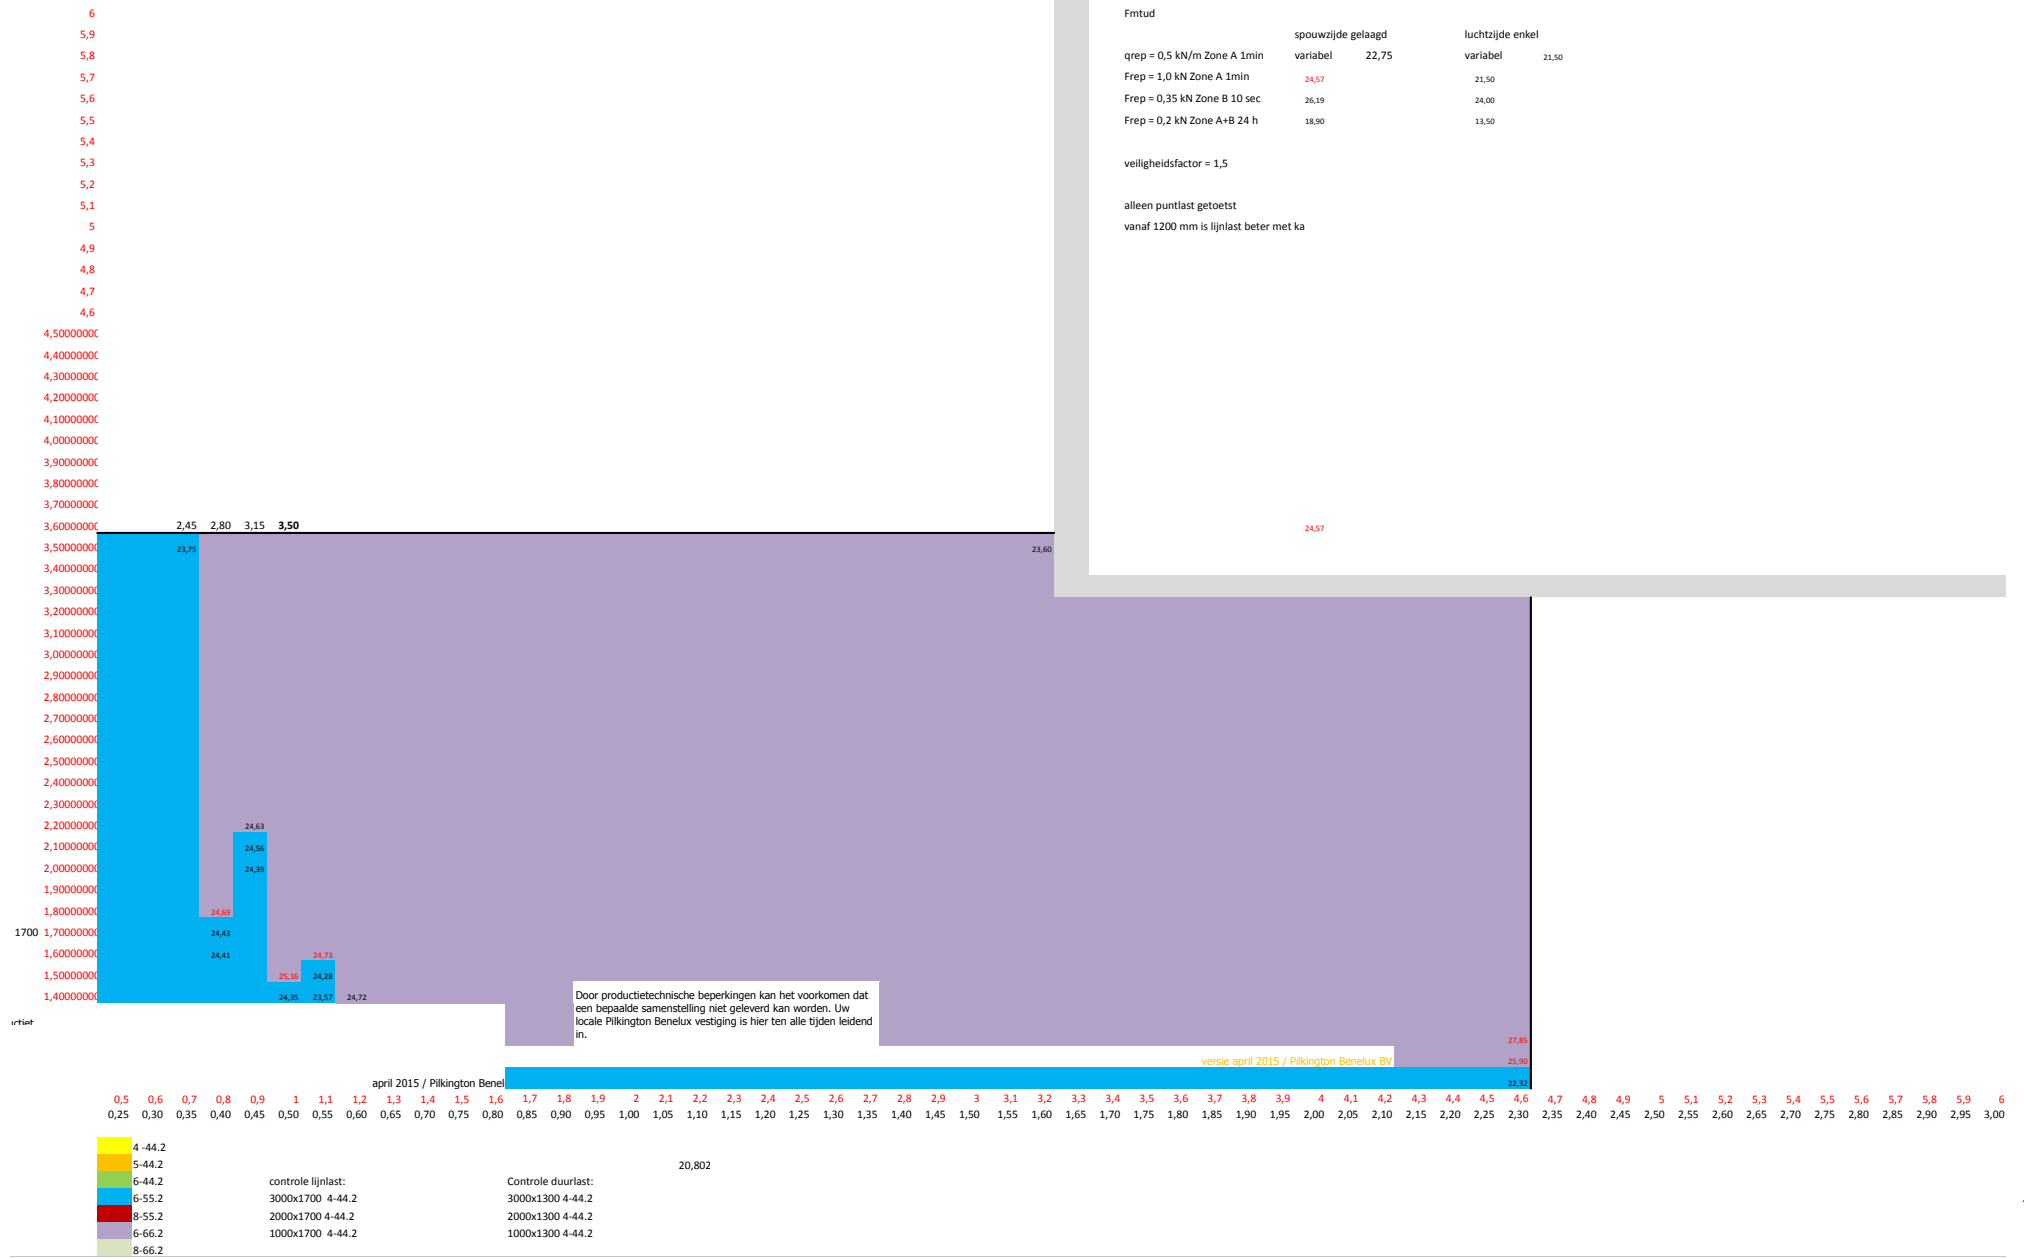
6
5,9
5,8
5,7
5,6
5,5
5,4
5,3
5,2
5,1
5
4,9
4,8
4,7
4,6
4,50000000
4,40000000
4,30000000
4,20000000
4,10000000
4,00000000
3,90000000
3,80000000
3,70000000
3,60000000
3,50000000
3,40000000
3,30000000
3,20000000
3,10000000
3,00000000
2,90000000
2,80000000
2,70000000
2,60000000
2,50000000
2,40000000
2,30000000
2,20000000
2,10000000
2,00000000
1,90000000
1,80000000
1700 1,70000000
1,60000000
1,50000000
1,40000000

Fmtud

| | spouwzijde gelaagd | | luchtzijde enkel | |
|---|---|---|---|---|
| qrep = 0,5 kN/m Zone A 1min | variabel | 22,75 | variabel | 21,50 |
| Frep = 1,0 kN Zone A 1min | 24,57 | | 21,50 | |
| Frep = 0,35 kN Zone B 10 sec | 26,19 | | 24,00 | |
| Frep = 0,2 kN Zone A+B 24 h | 18,90 | | 13,50 | |

veiligheidsfactor = 1,5

alleen puntlast getoetst
vanaf 1200 mm is lijnlast beter met ka

24,57

2,45 2,80 3,15 3,50

23,75
23,60
24,63
24,56
24,39
24,69
24,43
24,41
24,73
25,16
24,28
24,35
23,57
24,72

Door productietechnische beperkingen kan het voorkomen dat een bepaalde samenstelling niet geleverd kan worden. Uw locale Pilkington Benelux vestiging is hier ten alle tijden leidend in.

27,85
versie april 2015 / Pilkington Benelux BV
25,90
april 2015 / Pilkington Benel
22,32

0,5 0,6 0,7 0,8 0,9 1 1,1 1,2 1,3 1,4 1,5 1,6 1,7 1,8 1,9 2 2,1 2,2 2,3 2,4 2,5 2,6 2,7 2,8 2,9 3 3,1 3,2 3,3 3,4 3,5 3,6 3,7 3,8 3,9 4 4,1 4,2 4,3 4,4 4,5 4,6 4,7 4,8 4,9 5 5,1 5,2 5,3 5,4 5,5 5,6 5,7 5,8 5,9 6
0,25 0,30 0,35 0,40 0,45 0,50 0,55 0,60 0,65 0,70 0,75 0,80 0,85 0,90 0,95 1,00 1,05 1,10 1,15 1,20 1,25 1,30 1,35 1,40 1,45 1,50 1,55 1,60 1,65 1,70 1,75 1,80 1,85 1,90 1,95 2,00 2,05 2,10 2,15 2,20 2,25 2,30 2,35 2,40 2,45 2,50 2,55 2,60 2,65 2,70 2,75 2,80 2,85 2,90 2,95 3,00

4 -44.2
5-44.2
6-44.2
6-55.2
8-55.2
6-66.2
8-66.2

20,802

controle lijnlast:
3000x1700 4-44.2
2000x1700 4-44.2
1000x1700 4-44.2

Controle duurlast:
3000x1300 4-44.2
2000x1300 4-44.2
1000x1300 4-44.2